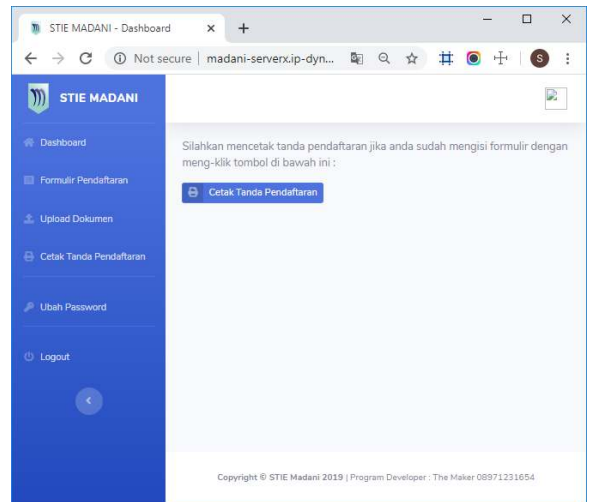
STIE MADANI - Dashboard ×

Not secure | madani-serverx.ip-dyn...

S

STIE MADANI

Dashboard

Formulir Pendaftaran

Upload Dokumen

Cetak Tanda Pendaftaran

Ubah Password

Logout

Silahkan mencetak tanda pendaftaran jika anda sudah mengisi formulir dengan meng-klik tombol di bawah ini :

Cetak Tanda Pendaftaran

Copyright © STIE Madani 2019 | Program Developer : The Maker 08971231654